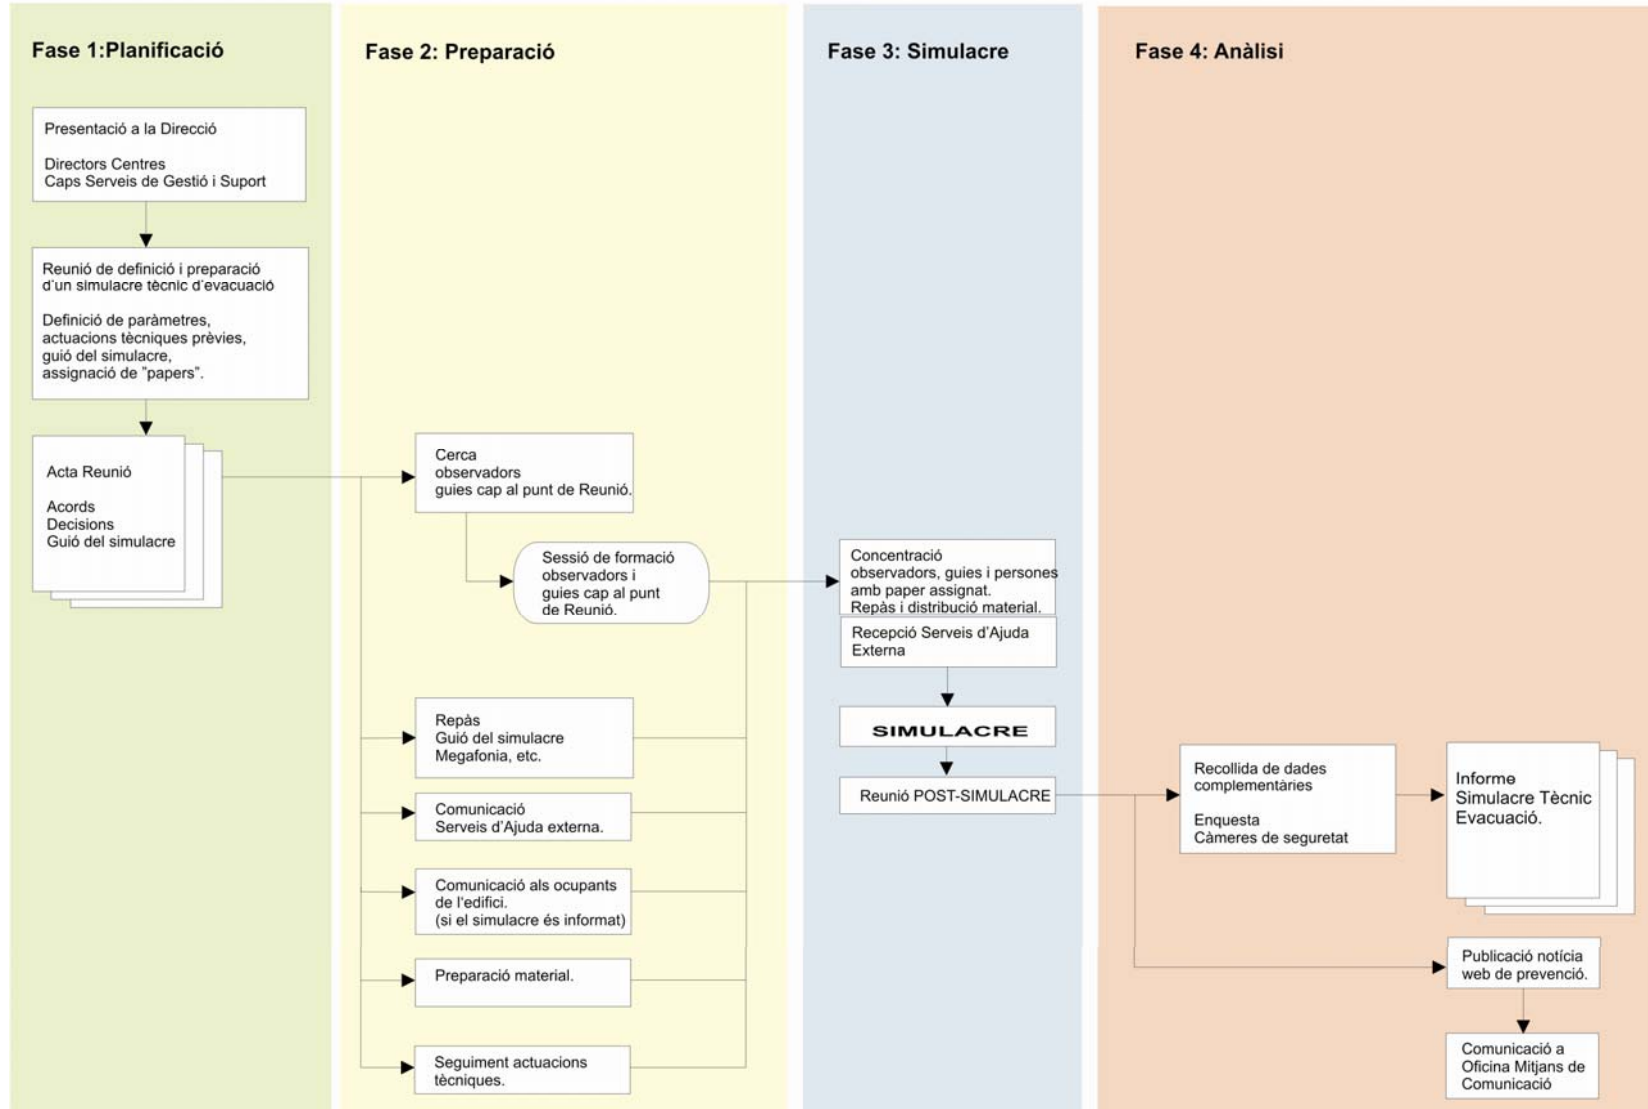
Fase 1:Planificació

Presentació a la Direcció

Directors Centres
Caps Serveis de Gestió i Suport

Reunió de definició i preparació d'un simulacre tècnic d'evacuació

Definició de paràmetres, actuacions tècniques prèvies, guió del simulacre, assignació de "papers".

Acta Reunió

Acords
Decisions
Guió del simulacre

Fase 2: Preparació

Cerca
observadors
guies cap al punt de Reunió.

Sessió de formació observadors i guies cap al punt de Reunió.

Repàs
Guió del simulacre
Megafonia, etc.

Comunicació
Serveis d'Ajuda externa.

Comunicació als ocupants de l'edifici.
(si el simulacre és informat)

Preparació material.

Seguiment actuacions tècniques.

Fase 3: Simulacre

Concentració
observadors, guies i persones amb paper assignat.
Repàs i distribució material.

Recepció Serveis d'Ajuda Externa

SIMULACRE

Reunió POST-SIMULACRE

Fase 4: Anàlisi

Recollida de dades complementàries

Enquesta
Càmeres de seguretat

Informe
Simulacre Tècnic Evacuació.

Publicació notícia web de prevenció.

Comunicació a Oficina Mitjans de Comunicació